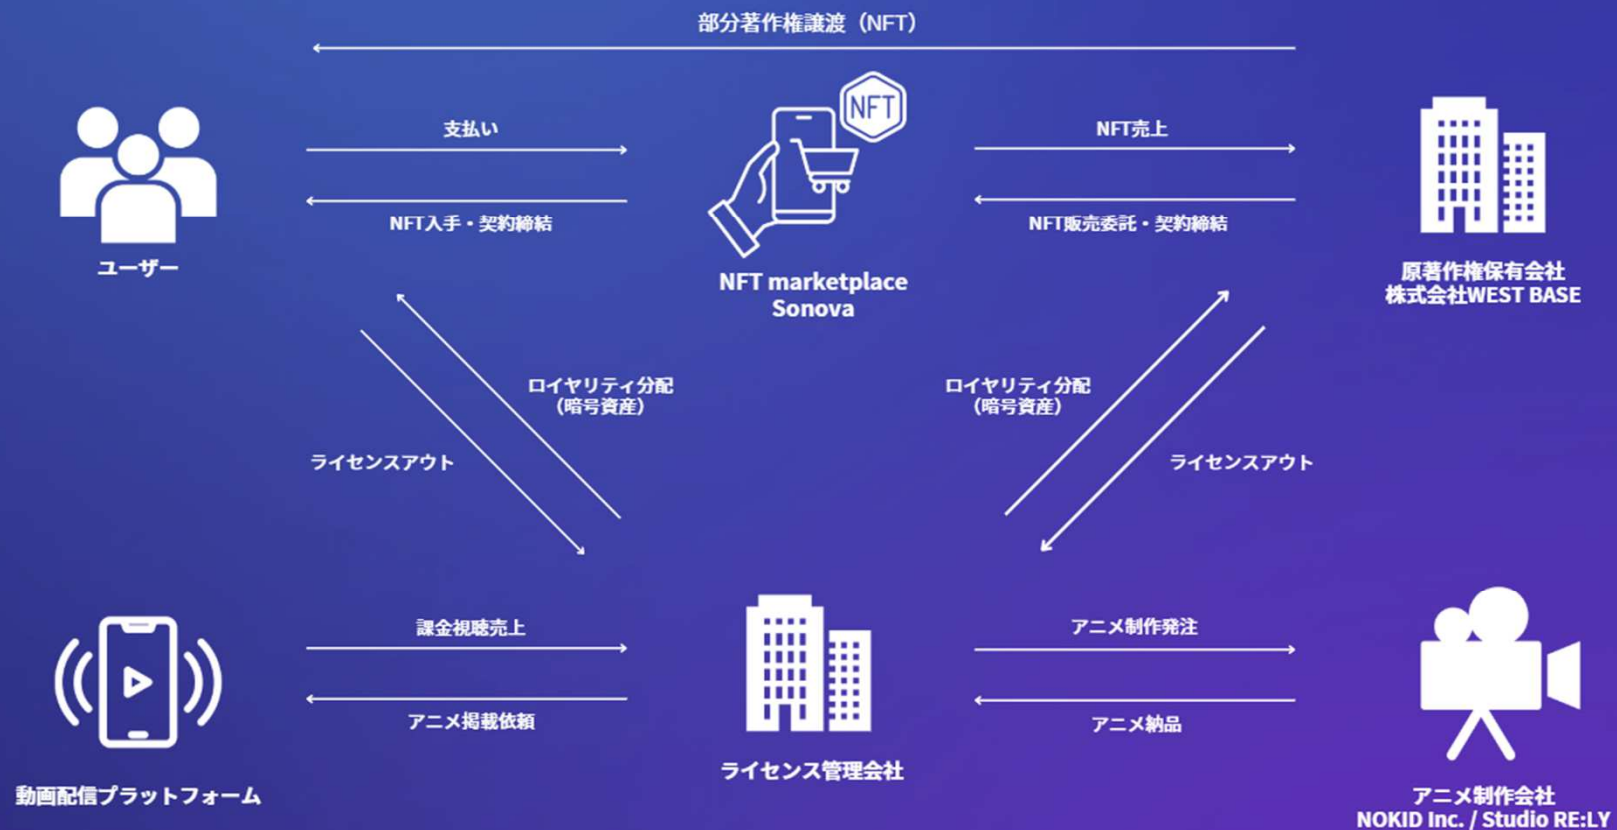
部分著作権譲渡（NFT）

支払い

NFT入手・契約締結

ユーザー

NFT

NFT marketplace Sonova

NFT売上

NFT販売委託・契約締結

原著作権保有会社
株式会社WEST BASE

ロイヤリティ分配
（暗号資産）

ライセンスアウト

ロイヤリティ分配
（暗号資産）

ライセンスアウト

課金視聴売上

アニメ掲載依頼

動画配信プラットフォーム

ライセンス管理会社

アニメ制作発注

アニメ納品

アニメ制作会社
NOKID Inc. / Studio RE:LY